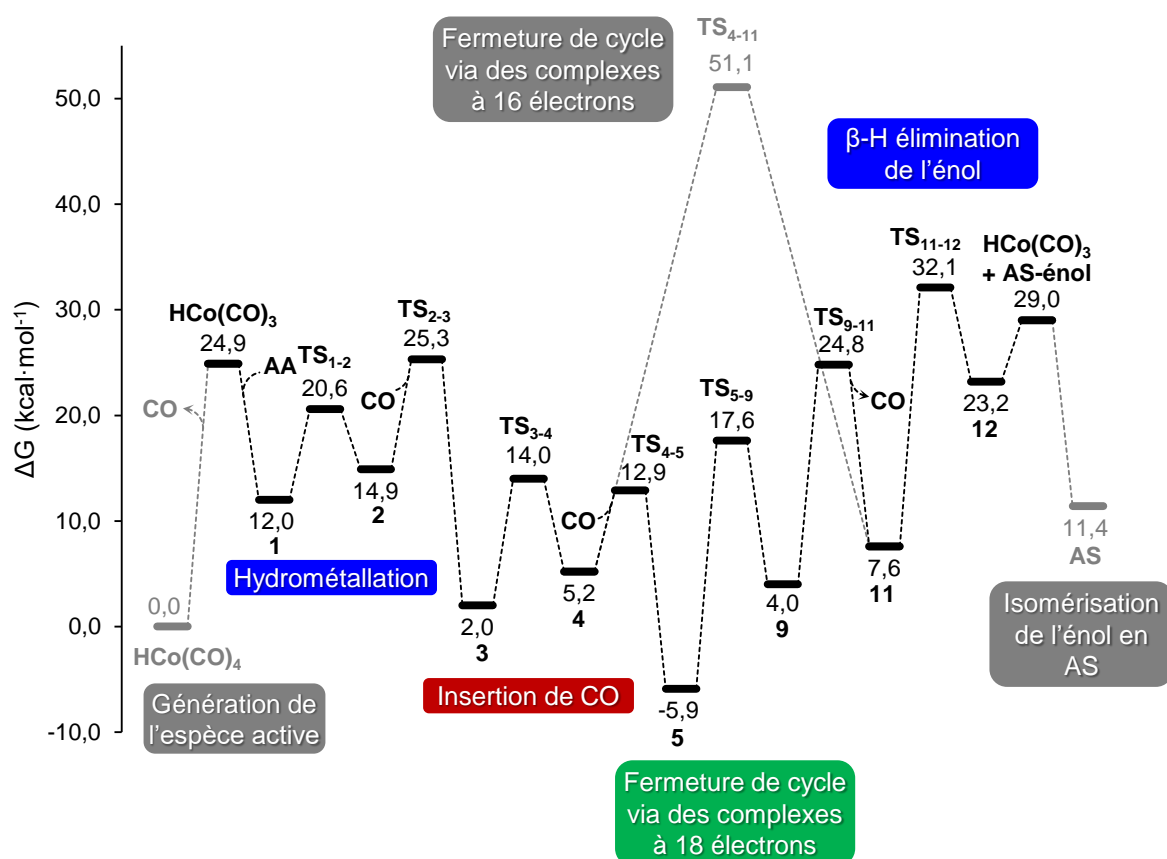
Fermeture de cycle via des complexes à 16 électrons

$TS_{4-11}$
51,1

β-H élimination de l'énol

$\Delta G$ (kcal·mol$^{-1}$)

50,0
40,0
30,0
20,0
10,0
0,0
-10,0

HCo(CO)$_3$
24,9

AA

$TS_{1-2}$
20,6

$TS_{2-3}$
25,3

CO

CO

14,9
2

12,0
1

Hydrométallation

0,0
HCo(CO)$_4$

Génération de l'espèce active

$TS_{3-4}$
14,0

CO

$TS_{4-5}$
12,9

5,2
4

2,0
3

Insertion de CO

-5,9
5

$TS_{5-9}$
17,6

4,0
9

$TS_{9-11}$
24,8

CO

7,6
11

$TS_{11-12}$
32,1

HCo(CO)$_3$ + AS-énol
29,0

23,2
12

11,4
AS

Isomérisation de l'énol en AS

Fermeture de cycle via des complexes à 18 électrons